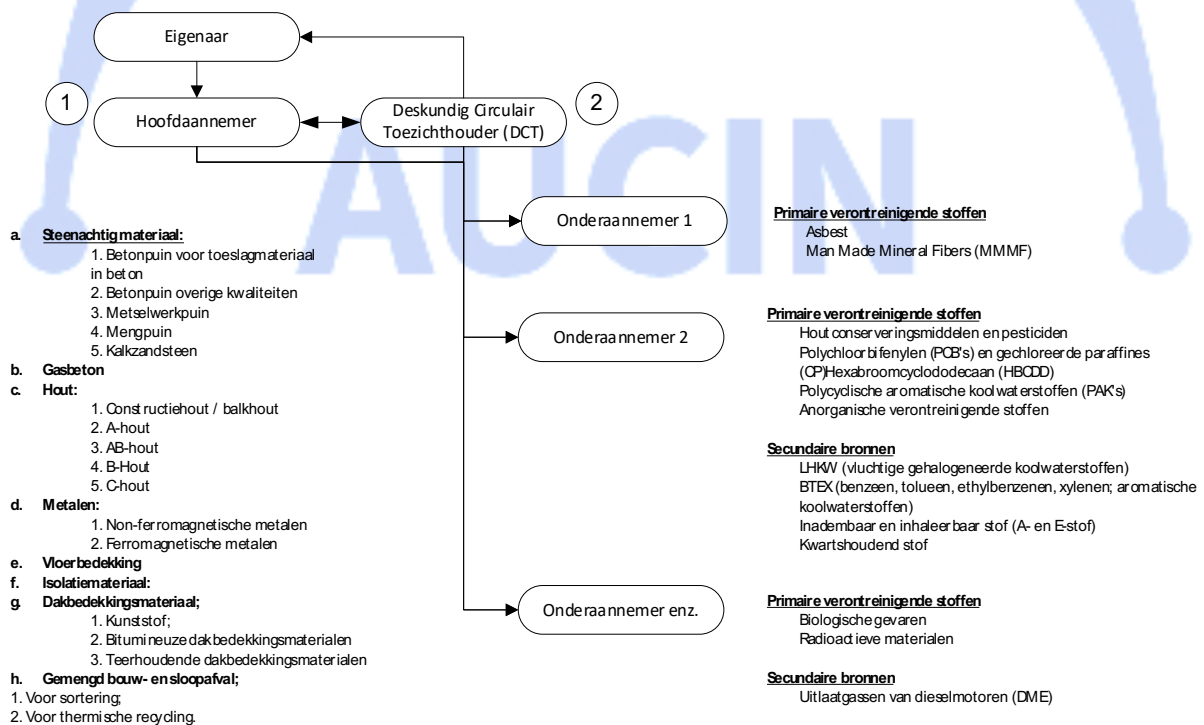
AUCIN

Eigenaar

1

Hoofdaannemer

Deskundig Circulair Toezichthouder (DCT)

2

Onderaannemer 1

Onderaannemer 2

Onderaannemer enz.

a. Steenachtig materiaal:
1. Betonpuin voor toeslagmateriaal in beton
2. Betonpuin overige kwaliteiten
3. Metselwerkpuin
4. Mengpuin
5. Kalkzandsteen
b. Gasbeton
c. Hout:
1. Constructiehout / balkhout
2. A-hout
3. AB-hout
4. B-Hout
5. C-hout
d. Metalen:
1. Non-ferromagnetische metalen
2. Ferromagnetische metalen
e. Vloerbedekking
f. Isolatiemateriaal:
g. Dakbedekkingsmateriaal;
1. Kunststof;
2. Bitumineuze dakbedekkingsmaterialen
3. Teerhoudende dakbedekkingsmaterialen
h. Gemengd bouw- en sloopafval;
1. Voor sortering;
2. Voor thermische recycling.

Primaire verontreinigende stoffen
Asbest
Man Made Mineral Fibers (MMMF)

Primaire verontreinigende stoffen
Houtconserveringsmiddelen en pesticiden
Polychloorbifenylen (PCB's) en gechloreerde paraffines (CP)Hexabroomcyclododecaan (HBCDD)
Polycyclische aromatische koolwaterstoffen (PAK's)
Anorganische verontreinigende stoffen

Secundaire bronnen
LHKW (vluchtige gehalogeneerde koolwaterstoffen)
BTEX (benzeen, tolueen, ethylbenzenen, xylenen; aromatische koolwaterstoffen)
Inadembaar en inhaleerbaar stof (A- en E-stof)
Kwartshoudend stof

Primaire verontreinigende stoffen
Biologische gevaren
Radioactieve materialen

Secundaire bronnen
Uitlaatgassen van dieselmotoren (DME)